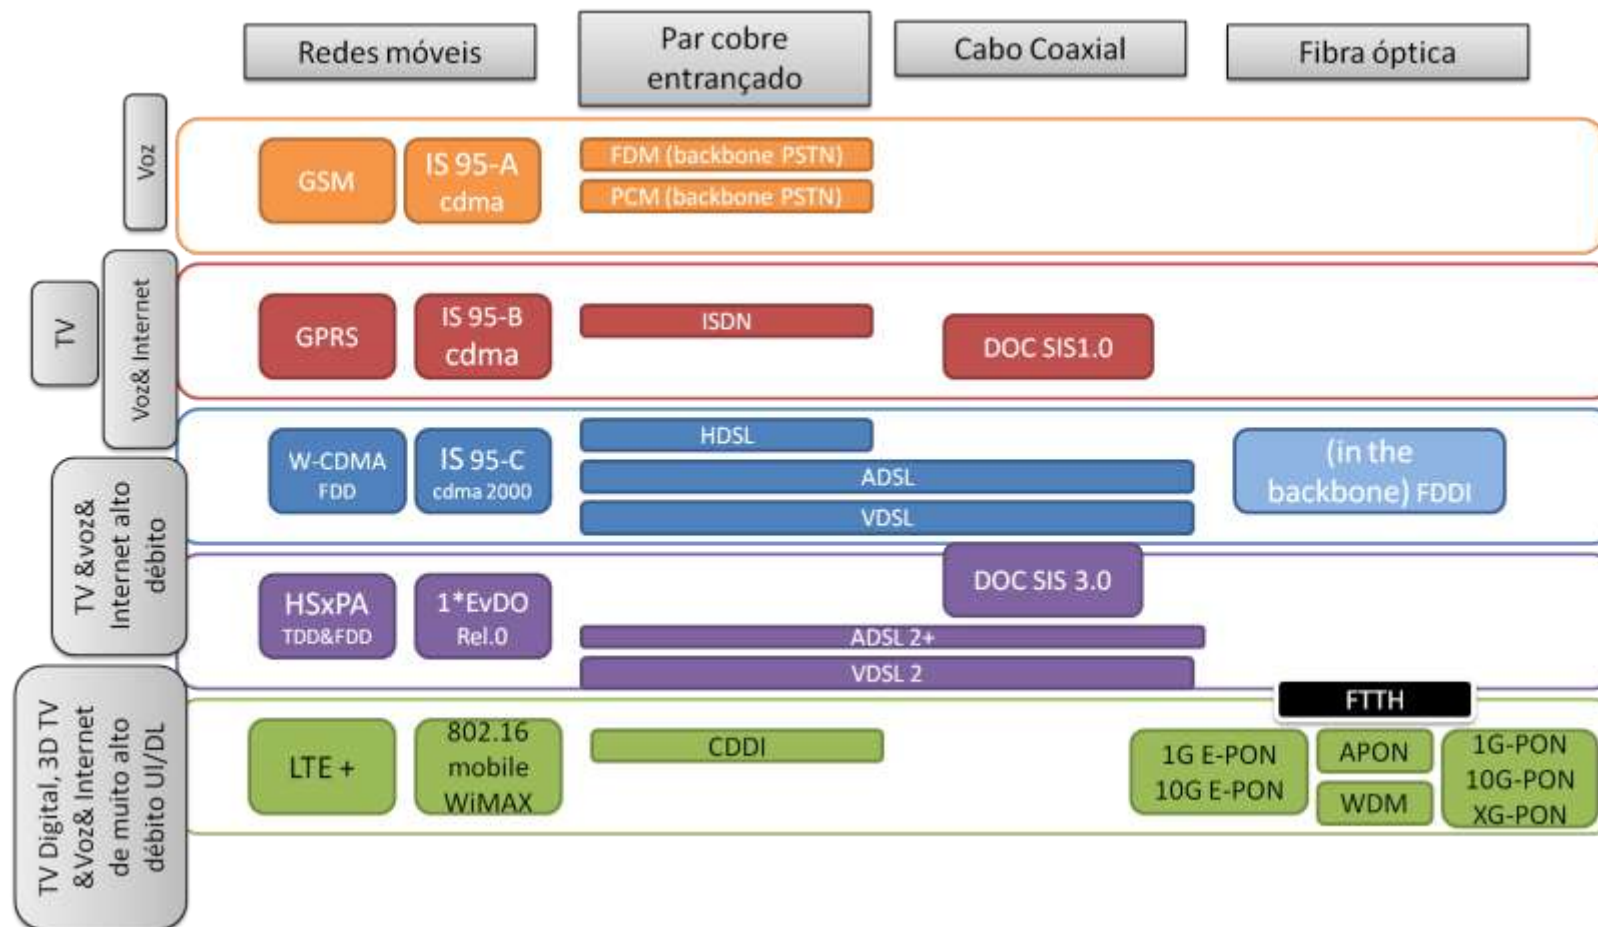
Redes móveis
Par cobre entrançado
Cabo Coaxial
Fibra óptica

Voz
GSM
IS 95-A cdma
FDM (backbone PSTN)
PCM (backbone PSTN)

TV
Voz& Internet
GPRS
IS 95-B cdma
ISDN
DOC SIS1.0

TV &voz& Internet alto débito
W-CDMA FDD
IS 95-C cdma 2000
HDSL
ADSL
VDSL
(in the backbone) FDDI

DOC SIS 3.0
HSxPA TDD&FDD
1*EvDO Rel.0
ADSL 2+
VDSL 2

TV Digital, 3D TV &Voz& Internet de muito alto débito Ul/DL
FTTH
LTE +
802.16 mobile WiMAX
CDDI
1G E-PON 10G E-PON
APON
WDM
1G-PON 10G-PON XG-PON